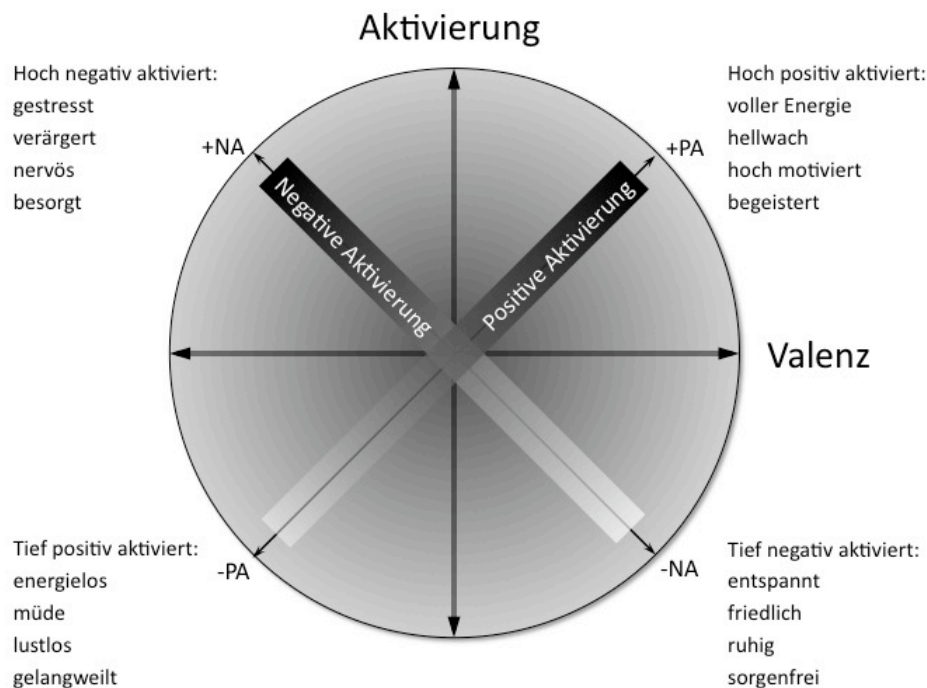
Aktivierung

Hoch negativ aktiviert:
gestresst
verärgert
nervös
besorgt

Hoch positiv aktiviert:
voller Energie
hellwach
hoch motiviert
begeistert

+NA

+PA

Negative Aktivierung

Positive Aktivierung

Valenz

Tief positiv aktiviert:
energielos
müde
lustlos
gelangweilt

-PA

-NA

Tief negativ aktiviert:
entspannt
friedlich
ruhig
sorgenfrei